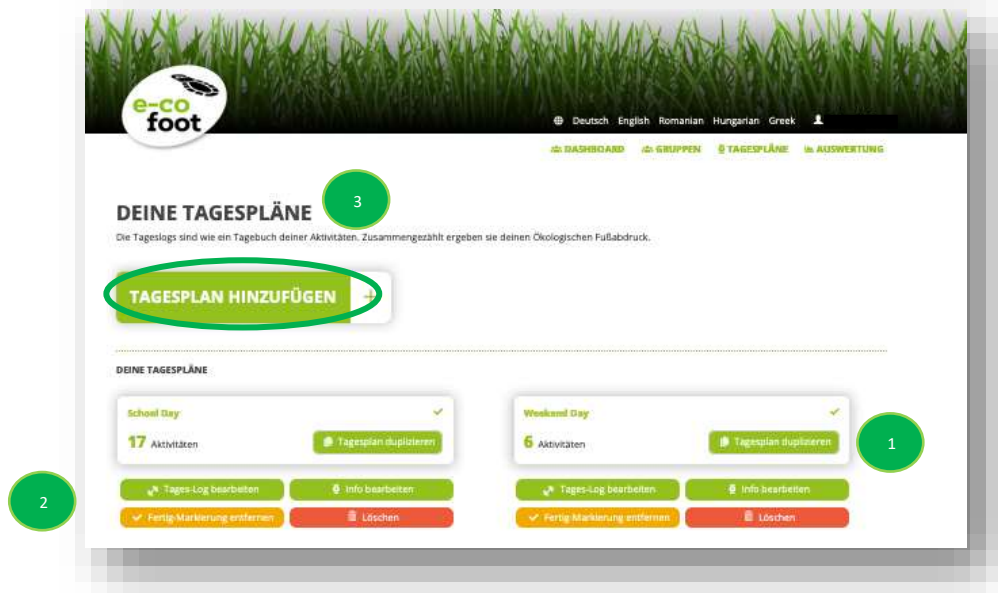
e-co foot

Deutsch English Romanian Hungarian Greek

DASHBOARD GRUPPEN TAGESPLÄNE AUSWERTUNG

3

DEINE TAGESPLÄNE

Die Tageslogs sind wie ein Tagebuch deiner Aktivitäten. Zusammengezählt ergeben sie deinen Ökologischen Fußabdruck.

TAGESPLAN HINZUFÜGEN +

DEINE TAGESPLÄNE

School Day

17 Aktivitäten

Tagesplan duplizieren

Weekend Day

6 Aktivitäten

Tagesplan duplizieren

1

2

Tages-Log bearbeiten

Info bearbeiten

Fertig-Markierung entfernen

Löschen

Tages-Log bearbeiten

Info bearbeiten

Fertig-Markierung entfernen

Löschen